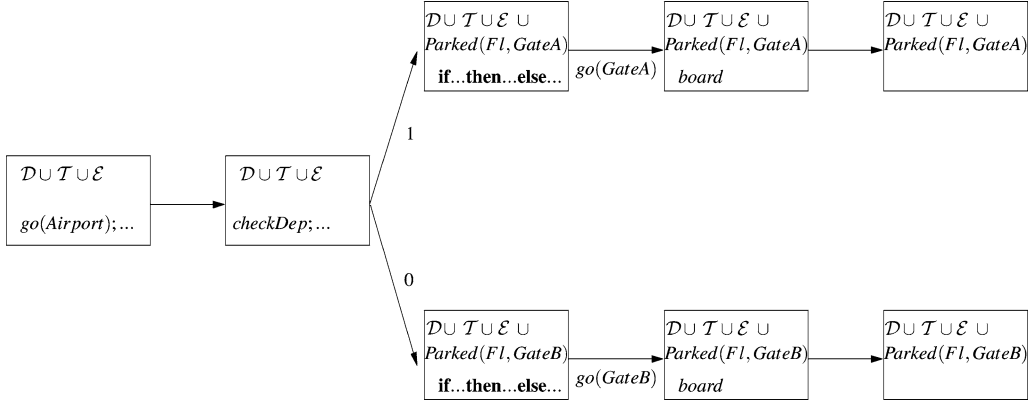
$\mathcal{D} \cup \mathcal{T} \cup \mathcal{E}$

$go(Airport); \ldots$

$\mathcal{D} \cup \mathcal{T} \cup \mathcal{E}$

$checkDep; \ldots$

1

0

$\mathcal{D} \cup \mathcal{T} \cup \mathcal{E} \cup$ $Parked(Fl, GateA)$

**if**...**then**...**else**...

$go(GateA)$

$\mathcal{D} \cup \mathcal{T} \cup \mathcal{E} \cup$ $Parked(Fl, GateA)$

$board$

$\mathcal{D} \cup \mathcal{T} \cup \mathcal{E} \cup$ $Parked(Fl, GateA)$

$\mathcal{D} \cup \mathcal{T} \cup \mathcal{E} \cup$ $Parked(Fl, GateB)$

**if**...**then**...**else**...

$go(GateB)$

$\mathcal{D} \cup \mathcal{T} \cup \mathcal{E} \cup$ $Parked(Fl, GateB)$

$board$

$\mathcal{D} \cup \mathcal{T} \cup \mathcal{E} \cup$ $Parked(Fl, GateB)$